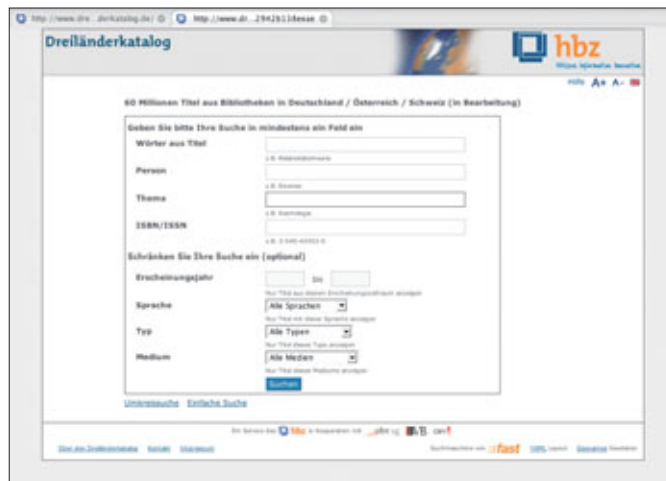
http://www.dre...derkatalog.de/ | http://www.dr...2942b13dease

Dreiländerkatalog

hbz

Hilfe A+ A-

60 Millionen Titel aus Bibliotheken in Deutschland / Österreich / Schweiz (in Bearbeitung)

Geben Sie bitte Ihre Suche in mindestens ein Feld ein

Wörter aus Titel
z.B. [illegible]

Person
z.B. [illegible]

Thema
z.B. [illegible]

ISBN/ISSN
z.B. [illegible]

Schränken Sie Ihre Suche ein (optional)

Erscheinungsjahr
bis
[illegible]

Sprache
Alle Sprachen
Nur Titel mit dieser Sprache anzeigen

Typ
Alle Typen
Nur Titel dieses Typs anzeigen

Medium
Alle Medien
Nur Titel dieses Mediums anzeigen

Suchen

Umkreissuche Einfache Suche

Ein Service des hbz in Kooperation mit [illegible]

Über den Dreiländerkatalog Kontakt Impressum

Suchmaschine von fast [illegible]